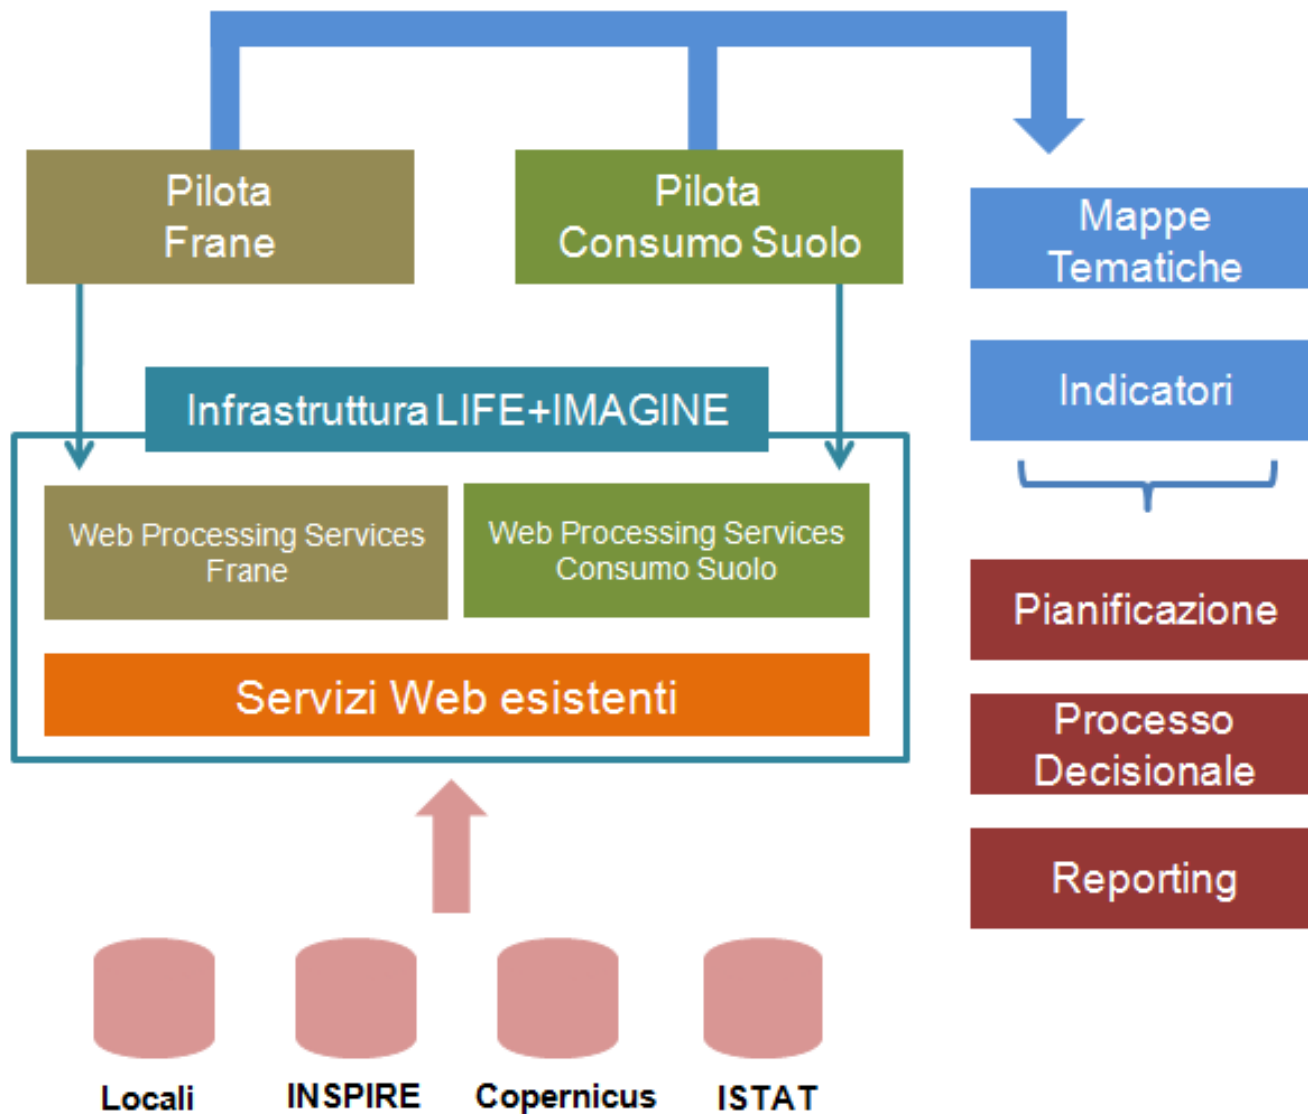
Pilota Frane

Pilota Consumo Suolo

Mappe Tematiche

Indicatori

Infrastruttura LIFE+IMAGINE

Web Processing Services Frane

Web Processing Services Consumo Suolo

Servizi Web esistenti

Pianificazione

Processo Decisionale

Reporting

Locali

INSPIRE

Copernicus

ISTAT